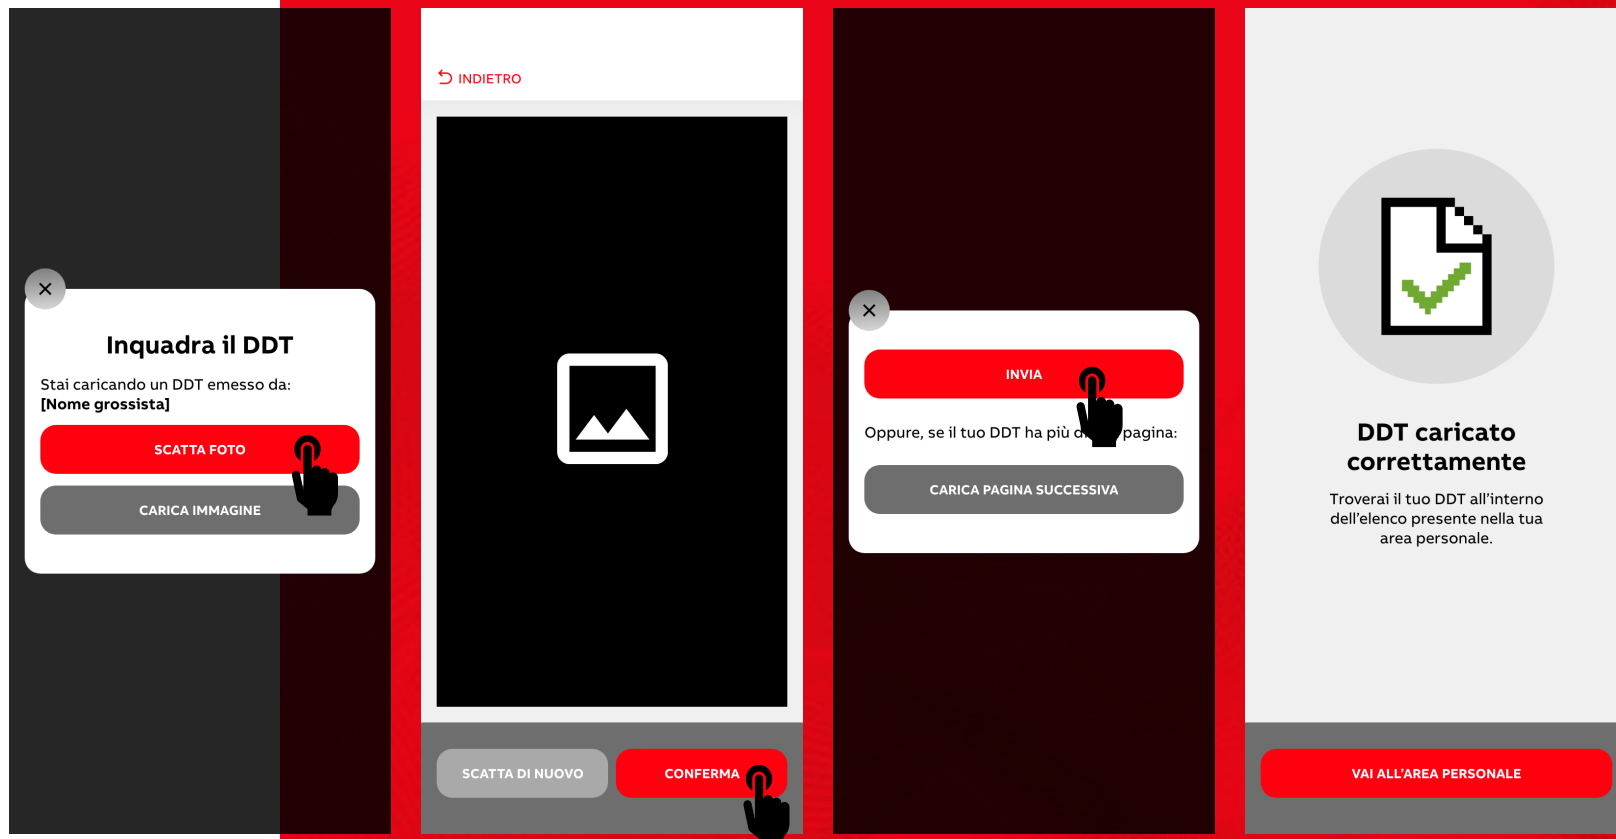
Inquadra il DDT

Stai caricando un DDT emesso da:
[Nome grossista]

SCATTA FOTO

CARICA IMMAGINE

INDIETRO

SCATTA DI NUOVO

CONFERMA

INVIA

Oppure, se il tuo DDT ha più d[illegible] pagina:

CARICA PAGINA SUCCESSIVA

DDT caricato correttamente

Troverai il tuo DDT all'interno dell'elenco presente nella tua area personale.

VAI ALL'AREA PERSONALE